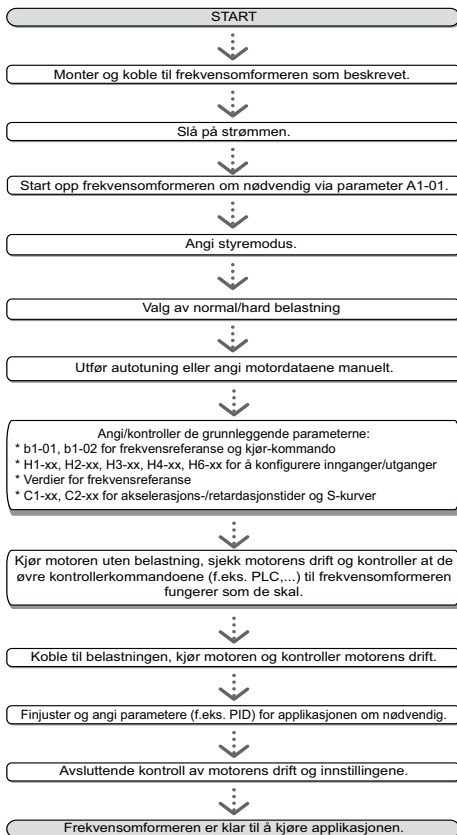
START

Monter og koble til frekvensomformeren som beskrevet.

Slå på strømmen.

Start opp frekvensomformeren om nødvendig via parameter A1-01.

Angi styremodus.

Valg av normal/hard belastning

Utfør autotuning eller angi motordataene manuelt.

Angi/kontroller de grunnleggende parameterne:
* b1-01, b1-02 for frekvensreferanse og kjør-kommando
* H1-xx, H2-xx, H3-xx, H4-xx, H6-xx for å konfigurere innganger/utganger
* Verdier for frekvensreferanse
* C1-xx, C2-xx for akselerasjons-/retardasjonstider og S-kurver

Kjør motoren uten belastning, sjekk motorens drift og kontroller at de øvre kontrollerkommandoene (f.eks. PLC,...) til frekvensomformeren fungerer som de skal.

Koble til belastningen, kjør motoren og kontroller motorens drift.

Finjuster og angi parametere (f.eks. PID) for applikasjonen om nødvendig.

Avsluttende kontroll av motorens drift og innstillingene.

Frekvensomformeren er klar til å kjøre applikasjonen.